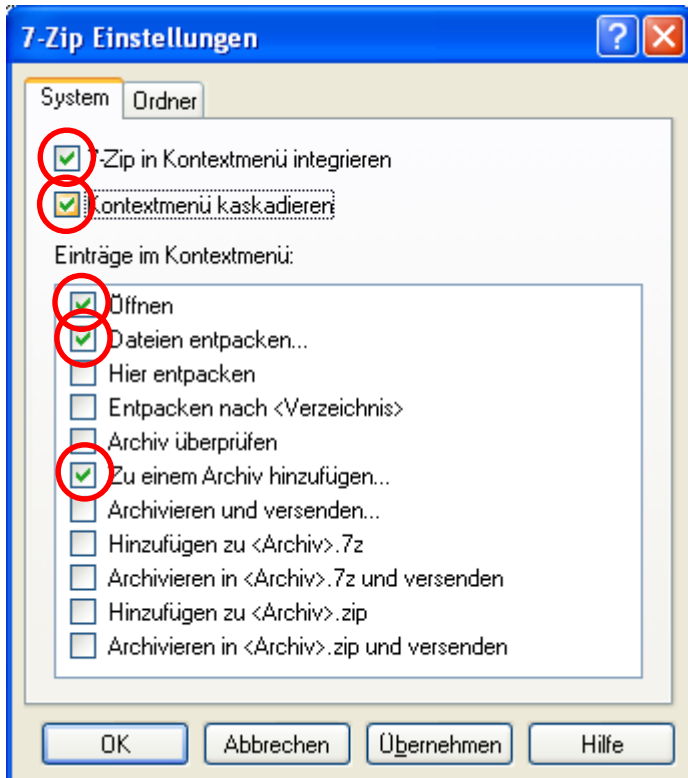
7-Zip Einstellungen

?

System
Ordner

7-Zip in Kontextmenü integrieren
Kontextmenü kaskadieren

Einträge im Kontextmenü:

Öffnen
Dateien entpacken...
Hier entpacken
Entpacken nach <Verzeichnis>
Archiv überprüfen
Zu einem Archiv hinzufügen...
Archivieren und versenden...
Hinzufügen zu <Archiv>.7z
Archivieren in <Archiv>.7z und versenden
Hinzufügen zu <Archiv>.zip
Archivieren in <Archiv>.zip und versenden

OK
Abbrechen
Übernehmen
Hilfe